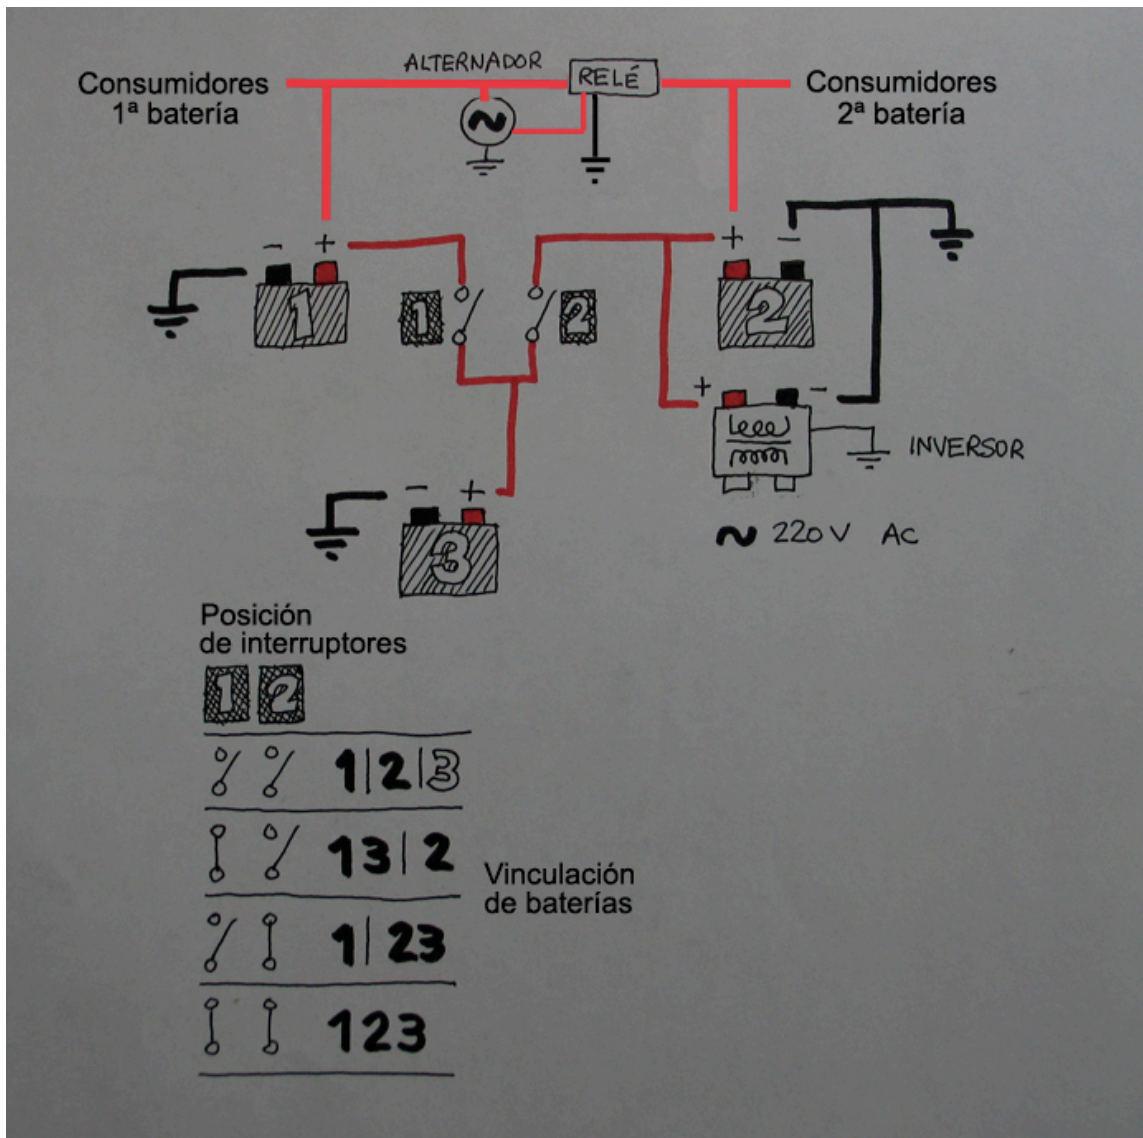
ALTERNADOR

RELÉ

Consumidores 1ª batería

Consumidores 2ª batería

− +

1

1

2

+ −

2

+ −

INVERSOR

$\sim$ 220V AC

− +

3

Posición de interruptores

1 2

| 1 2 | Vinculación de baterías |
|---|---|
| 1\|2\|3 | |
| 13\|2 | |
| 1\|23 | |
| 123 | |